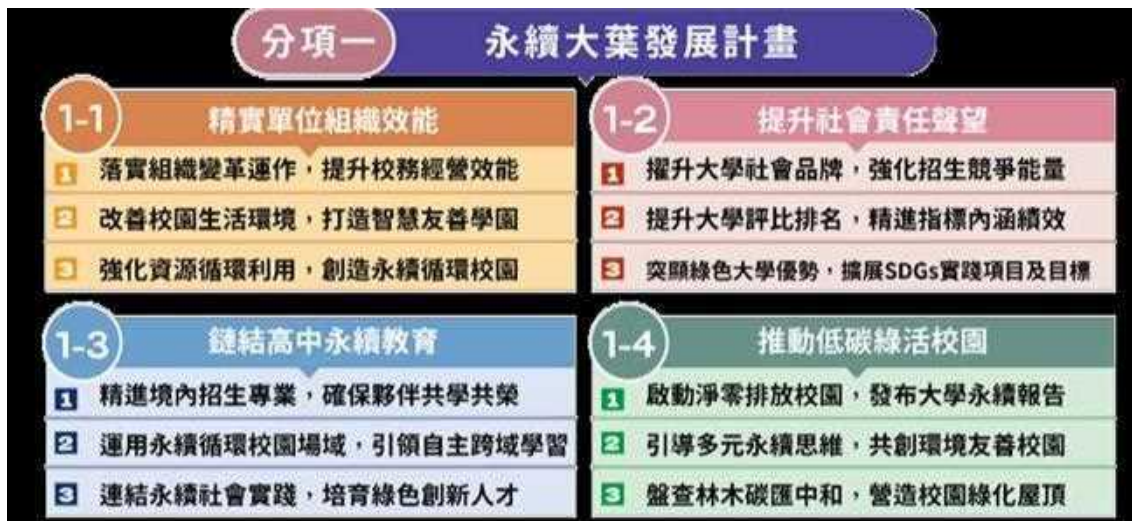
分項一 永續大葉發展計畫

1-1 精實單位組織效能

1 落實組織變革運作，提升校務經營效能

2 改善校園生活環境，打造智慧友善學園

3 強化資源循環利用，創造永續循環校園

1-2 提升社會責任聲望

1 擢升大學社會品牌，強化招生競爭能量

2 提升大學評比排名，精進指標內涵績效

3 突顯綠色大學優勢，擴展SDGs實踐項目及目標

1-3 鏈結高中永續教育

1 精進境內招生專業，確保夥伴共學共榮

2 運用永續循環校園場域，引領自主跨域學習

3 連結永續社會實踐，培育綠色創新人才

1-4 推動低碳綠活校園

1 啟動淨零排放校園，發布大學永續報告

2 引導多元永續思維，共創環境友善校園

3 盤查林木碳匯中和，營造校園綠化屋頂